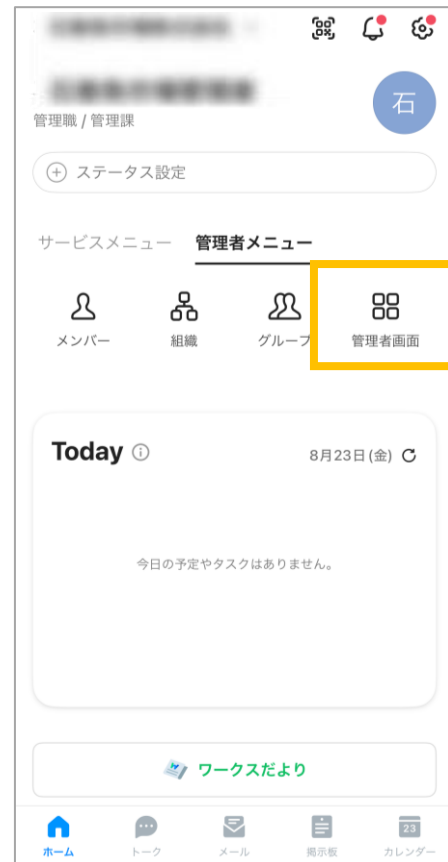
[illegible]

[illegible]

石

管理職 / 管理課

ステータス設定

サービスメニュー 管理者メニュー

メンバー 組織 グループ 管理者画面

Today

8月23日(金)

今日の予定やタスクはありません。

ワークスだより

ホーム トーク メール 掲示板 23 カレンダー